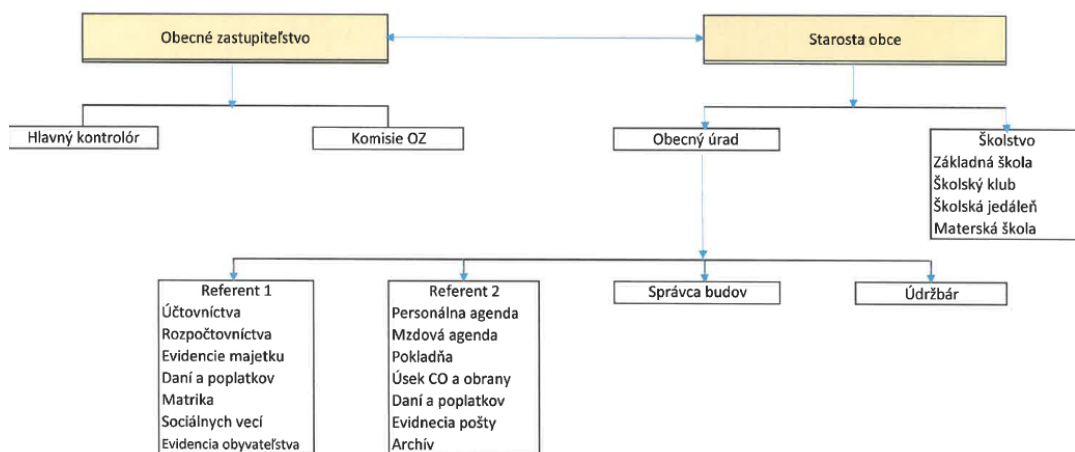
Obecné zastupiteľstvo

Starosta obce

Hlavný kontrolór

Komisie OZ

Obecný úrad

Školstvo
Základná škola
Školský klub
Školská jedáleň
Materská škola

Referent 1
Účtovníctva
Rozpočtovníctva
Evidencie majetku
Daní a poplatkov
Matrika
Sociálnych vecí
Evidencia obyvateľstva

Referent 2
Personálna agenda
Mzdová agenda
Pokladňa
Úsek CO a obrany
Daní a poplatkov
Evidencia pošty
Archív

Správca budov

Údržbár